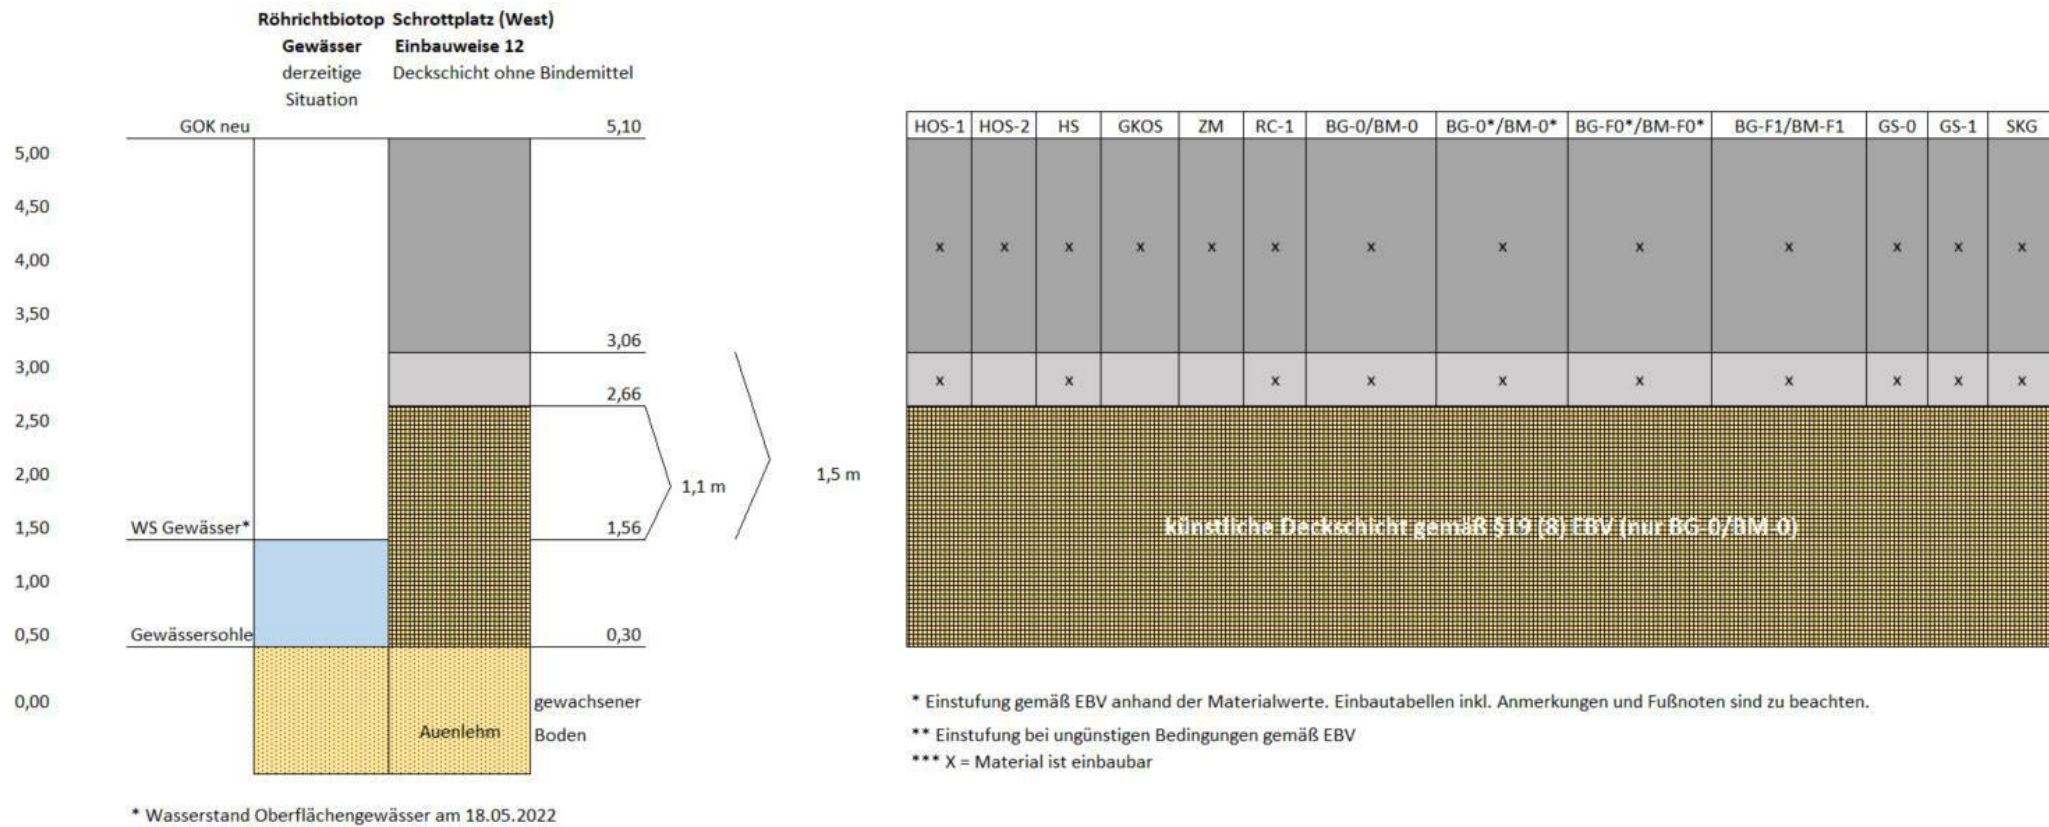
Röhrichtbiotop Gewässer derzeitige Situation

Schrottplatz (West) Einbauweise 12 Deckschicht ohne Bindemittel

GOK neu 5,10

5,00
4,50
4,00
3,50
3,00
2,50
2,00
1,50
1,00
0,50
0,00

3,06
2,66
1,1 m
1,5 m
WS Gewässer* 1,56
Gewässersohle 0,30
Auenlehm
gewachsener Boden

| HOS-1 | HOS-2 | HS | GKOS | ZM | RC-1 | BG-0/BM-0 | BG-0*/BM-0* | BG-F0*/BM-F0* | BG-F1/BM-F1 | GS-0 | GS-1 | SKG |
|---|---|---|---|---|---|---|---|---|---|---|---|---|
| x | x | x | x | x | x | x | x | x | x | x | x | x |
| x | | x | | | x | x | x | x | x | x | x | x |

künstliche Deckschicht gemäß §19 (8) EBV (nur BG-0/BM-0)

* Einstufung gemäß EBV anhand der Materialwerte. Einbautabellen inkl. Anmerkungen und Fußnoten sind zu beachten.
** Einstufung bei ungünstigen Bedingungen gemäß EBV
*** X = Material ist einbaubar

* Wasserstand Oberflächengewässer am 18.05.2022